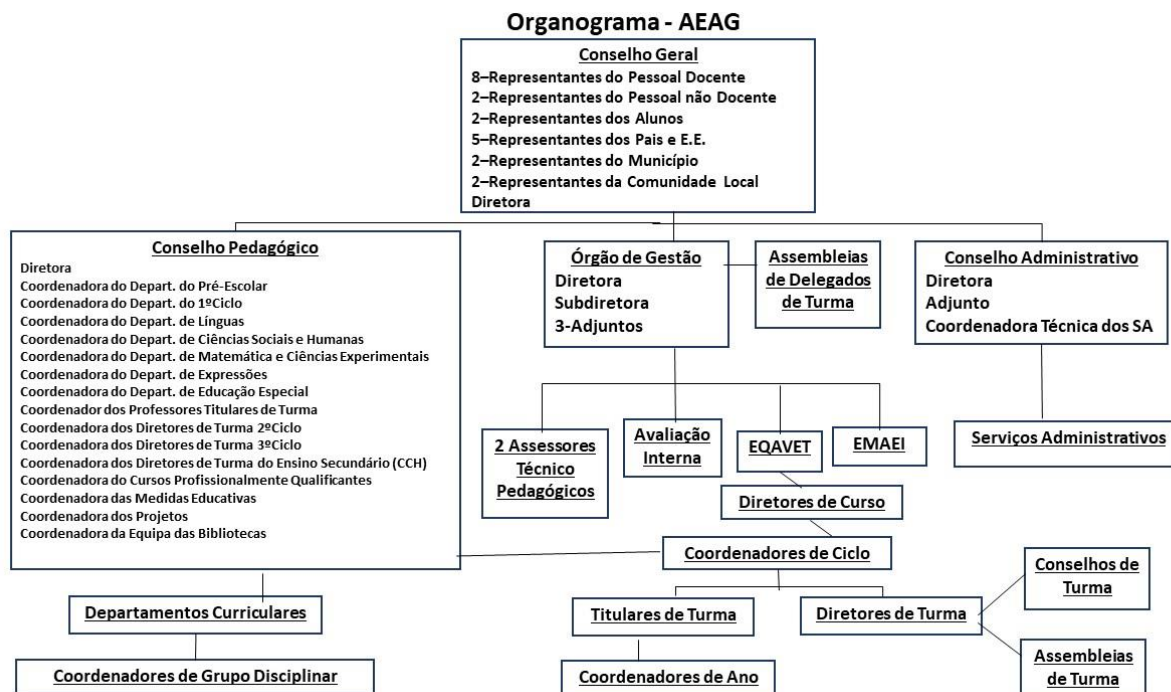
Organograma - AEAG

Conselho Geral
8–Representantes do Pessoal Docente
2–Representantes do Pessoal não Docente
2–Representantes dos Alunos
5–Representantes dos Pais e E.E.
2–Representantes do Município
2–Representantes da Comunidade Local
Diretora

Conselho Pedagógico
Diretora
Coordenadora do Depart. do Pré-Escolar
Coordenadora do Depart. do 1ºCiclo
Coordenadora do Depart. de Línguas
Coordenadora do Depart. de Ciências Sociais e Humanas
Coordenadora do Depart. de Matemática e Ciências Experimentais
Coordenadora do Depart. de Expressões
Coordenadora do Depart. de Educação Especial
Coordenador dos Professores Titulares de Turma
Coordenadora dos Diretores de Turma 2ºCiclo
Coordenadora dos Diretores de Turma 3ºCiclo
Coordenadora dos Diretores de Turma do Ensino Secundário (CCH)
Coordenadora do Cursos Profissionalmente Qualificantes
Coordenadora das Medidas Educativas
Coordenadora dos Projetos
Coordenadora da Equipa das Bibliotecas

Órgão de Gestão
Diretora
Subdiretora
3-Adjuntos

Assembleias de Delegados de Turma

Conselho Administrativo
Diretora
Adjunto
Coordenadora Técnica dos SA

2 Assessores Técnico Pedagógicos

Avaliação Interna

EQAVET

EMAEI

Serviços Administrativos

Diretores de Curso

Coordenadores de Ciclo

Conselhos de Turma

Departamentos Curriculares

Titulares de Turma

Diretores de Turma

Assembleias de Turma

Coordenadores de Grupo Disciplinar

Coordenadores de Ano